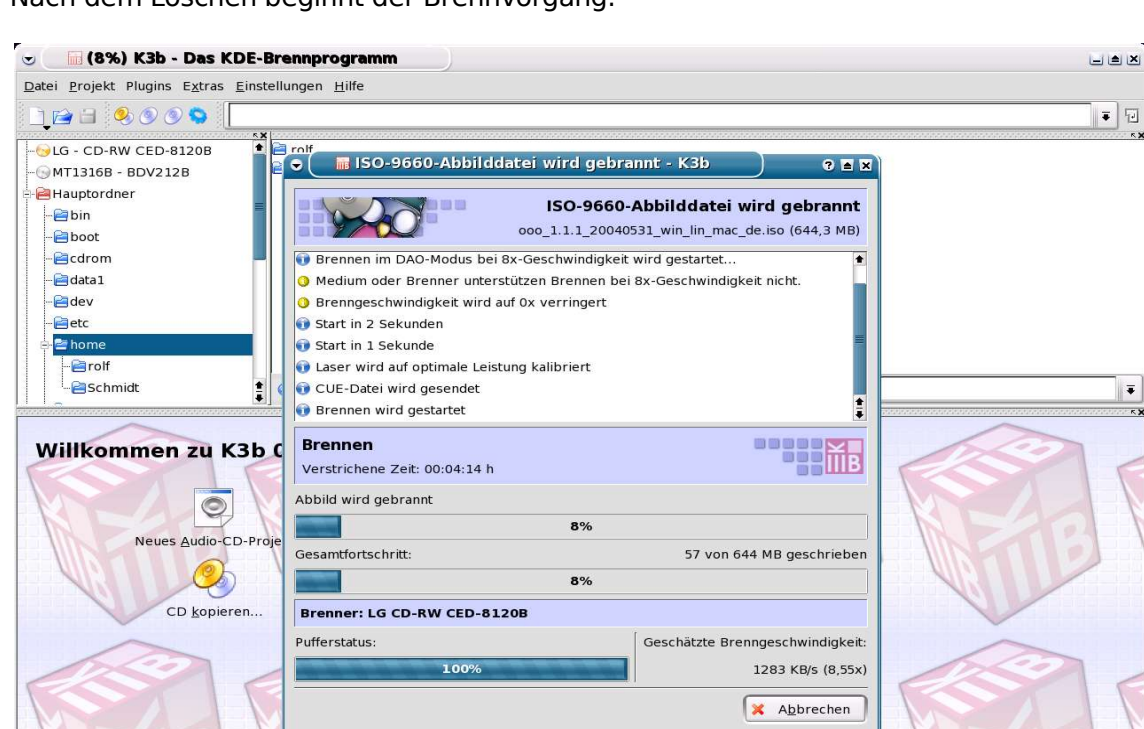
Nach dem Löschen beginnt der Brennvorgang:

(8%) K3b - Das KDE-Brennprogramm

Datei Projekt Plugins Extras Einstellungen Hilfe

LG - CD-RW CED-8120B
MT1316B - BDV212B
Hauptordner
bin
boot
cdrom
data1
dev
etc
home
rolf
Schmidt

rolf

Willkommen zu K3b

Neues Audio-CD-Proje

CD kopieren...

ISO-9660-Abbilddatei wird gebrannt - K3b

ISO-9660-Abbilddatei wird gebrannt
ooo_1.1.1_20040531_win_lin_mac_de.iso (644,3 MB)

Brennen im DAO-Modus bei 8x-Geschwindigkeit wird gestartet...
Medium oder Brenner unterstützen Brennen bei 8x-Geschwindigkeit nicht.
Brenngeschwindigkeit wird auf 0x verringert
Start in 2 Sekunden
Start in 1 Sekunde
Laser wird auf optimale Leistung kalibriert
CUE-Datei wird gesendet
Brennen wird gestartet

Brennen
Verstrichene Zeit: 00:04:14 h

Abbild wird gebrannt
8%
Gesamtfortschritt:
57 von 644 MB geschrieben
8%
Brenner: LG CD-RW CED-8120B
Pufferstatus:
100%
Geschätzte Brenngeschwindigkeit:
1283 KB/s (8,55x)
Abbrechen